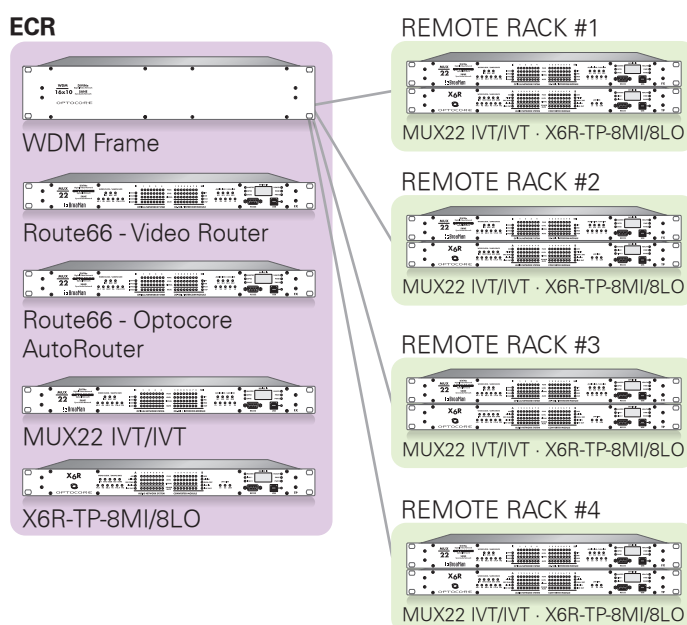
ECR

WDM 16x10

OPTOCORE

WDM Frame

Route66 - Video Router

Route66 - Optocore AutoRouter

MUX22 IVT/IVT

X6R

OPTOCORE

X6R-TP-8MI/8LO

REMOTE RACK #1

MUX22 IVT/IVT · X6R-TP-8MI/8LO

REMOTE RACK #2

MUX22 IVT/IVT · X6R-TP-8MI/8LO

REMOTE RACK #3

MUX22 IVT/IVT · X6R-TP-8MI/8LO

REMOTE RACK #4

MUX22 IVT/IVT · X6R-TP-8MI/8LO